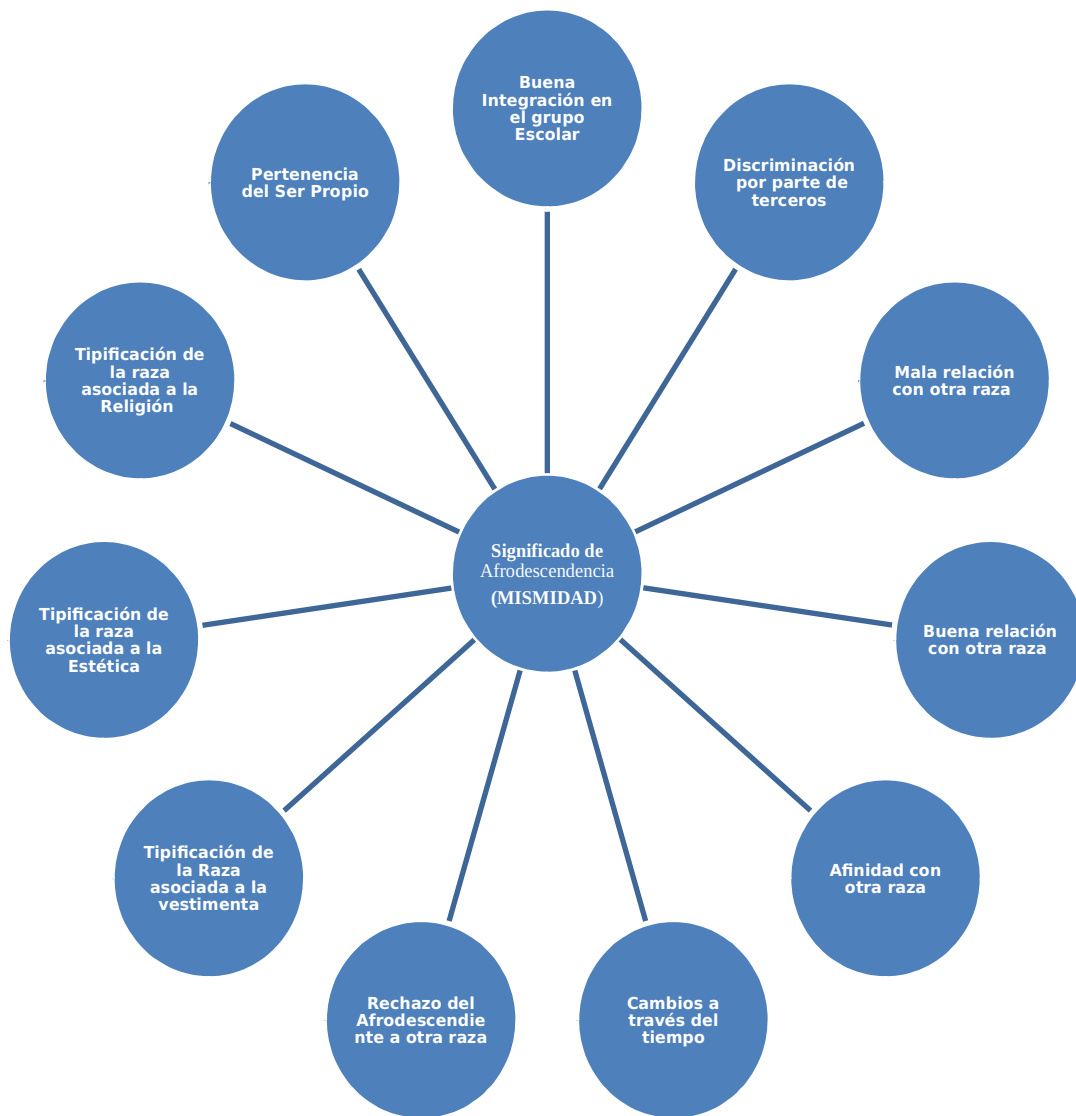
Buena Integración en el grupo Escolar

Discriminación por parte de terceros

Mala relación con otra raza

Buena relación con otra raza

Afinidad con otra raza

Cambios a través del tiempo

Rechazo del Afrodescendiente a otra raza

Tipificación de la Raza asociada a la vestimenta

Tipificación de la raza asociada a la Estética

Tipificación de la raza asociada a la Religión

Pertenencia del Ser Propio

Significado de Afrodescendencia (MISMIDAD)